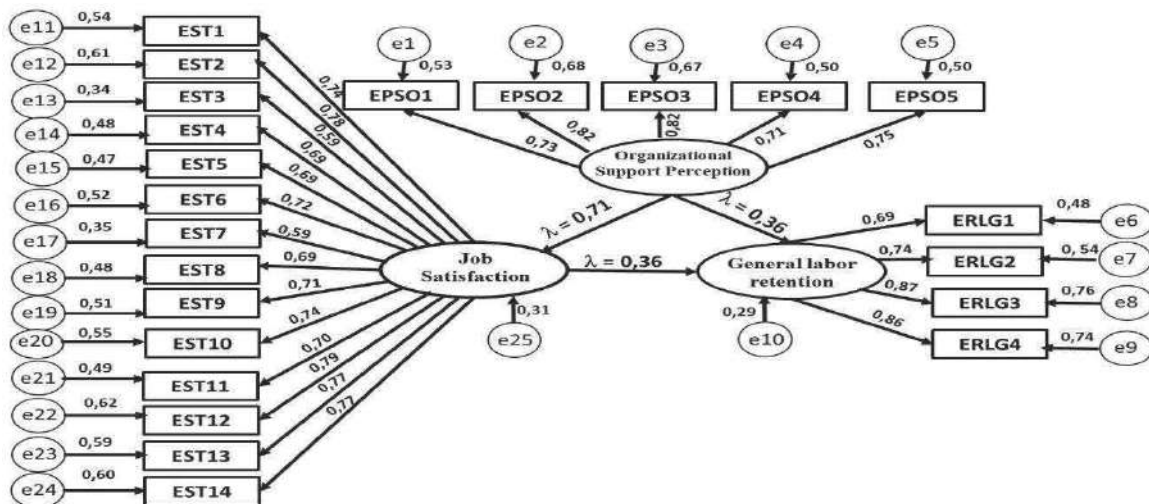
e11 0,54 EST1
e12 0,61 EST2
e13 0,34 EST3
e14 0,48 EST4
e15 0,47 EST5
e16 0,52 EST6
e17 0,35 EST7
e18 0,48 EST8
e19 0,51 EST9
e20 0,55 EST10
e21 0,49 EST11
e22 0,62 EST12
e23 0,59 EST13
e24 0,60 EST14

0,74 0,78 0,59 0,69 0,69 0,72 0,59 0,69 0,71 0,74 0,70 0,79 0,77 0,77

e1 0,53 EPSO1
e2 0,68 EPSO2
e3 0,67 EPSO3
e4 0,50 EPSO4
e5 0,50 EPSO5

0,73 0,82 0,82 0,71 0,75

Organizational Support Perception

$\lambda$ = 0,71

$\lambda$ = 0,36

Job Satisfaction

e25 0,31

$\lambda$ = 0,36

General labor retention

e10 0,29

0,69 ERLG1 0,48 e6
0,74 ERLG2 0,54 e7
0,87 ERLG3 0,76 e8
0,86 ERLG4 0,74 e9